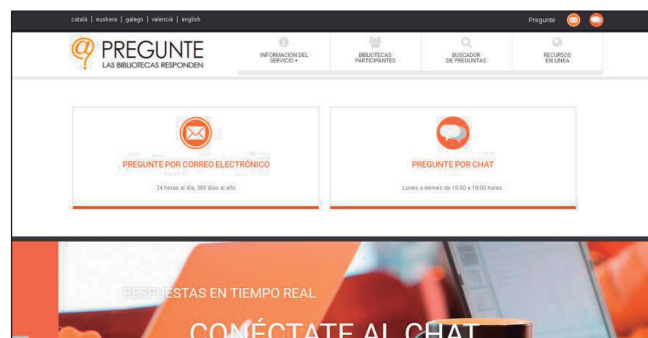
català | euskera | galego | valencià | english

Pregunte

PREGUNTE
LAS BIBLIOTECAS RESPONDEN

INFORMACIÓN DEL SERVICIO
BIBLIOTECAS PARTICIPANTES
BUSCADOR DE PREGUNTAS
RECURSOS EN LÍNEA

PREGUNTE POR CORREO ELECTRÓNICO
24 horas al día, 365 días al año

PREGUNTE POR CHAT
Lunes a viernes de 10:00 a 19:00 horas

RESPUESTAS EN TIEMPO REAL
CONÉCTATE AL CHAT